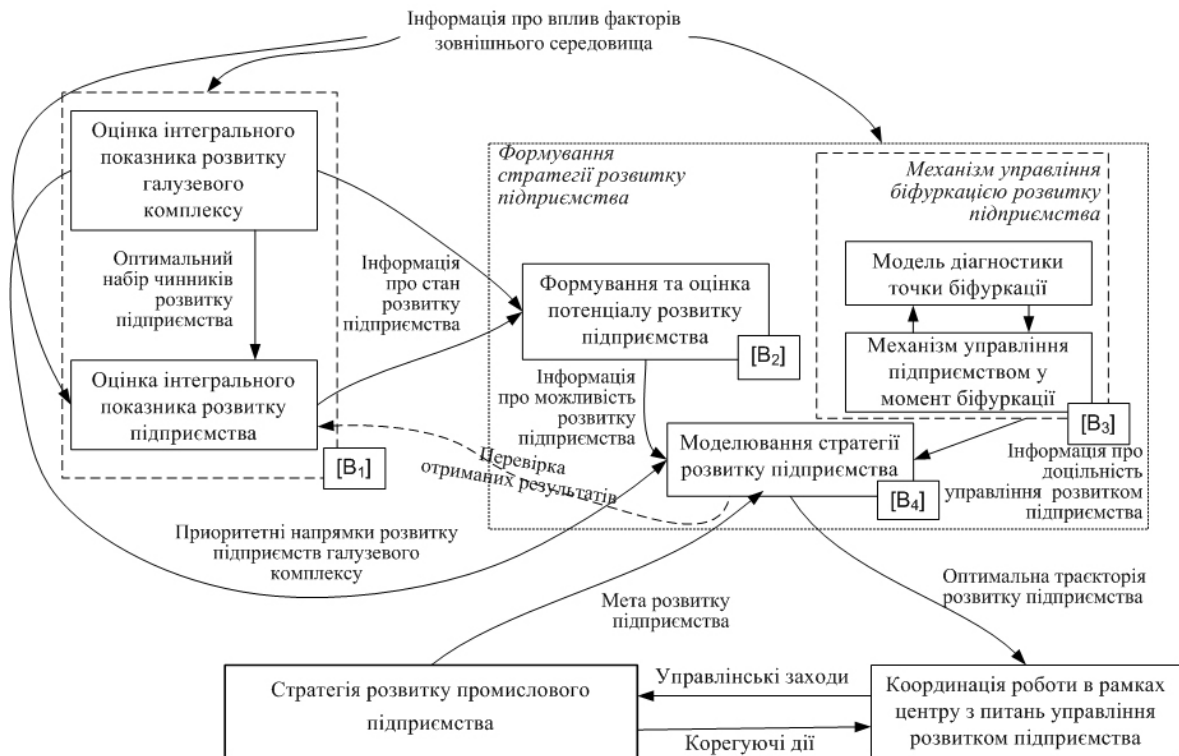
Інформація про вплив факторів зовнішнього середовища

Оцінка інтегрального показника розвитку галузевого комплексу

Оптимальний набір чинників розвитку підприємства

Оцінка інтегрального показника розвитку підприємства

[B$_1$]

Інформація про стан розвитку підприємства

Формування стратегії розвитку підприємства

Формування та оцінка потенціалу розвитку підприємства

[B$_2$]

Механізм управління біфуркацією розвитку підприємства

Модель діагностики точки біфуркації

Механізм управління підприємством у момент біфуркації

[B$_3$]

Інформація про можливість розвитку підприємства

Моделювання стратегії розвитку підприємства

[B$_4$]

Інформація про доцільність управління розвитком підприємства

Перевірка отриманих результатів

Приоритетні напрямки розвитку підприємств галузевого комплексу

Мета розвитку підприємства

Оптимальна траєкторія розвитку підприємства

Стратегія розвитку промислового підприємства

Управлінські заходи

Корегуючі дії

Координація роботи в рамках центру з питань управління розвитком підприємства